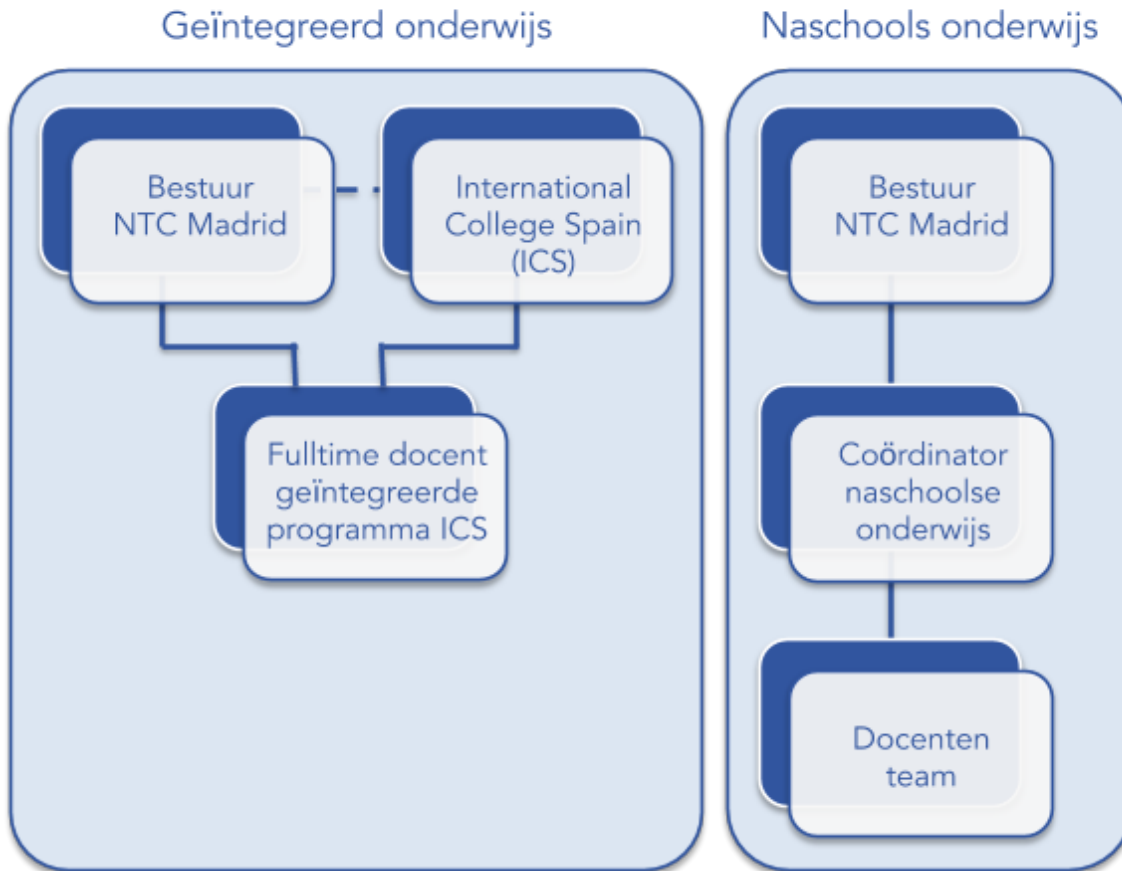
Geïntegreerd onderwijs

Bestuur NTC Madrid

International College Spain (ICS)

Fulltime docent geïntegreerde programma ICS

Naschools onderwijs

Bestuur NTC Madrid

Coördinator naschoolse onderwijs

Docenten team